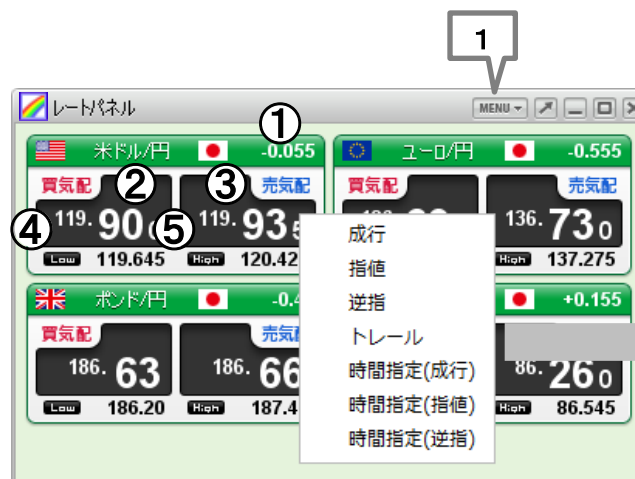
1

レートパネル

MENU

①

米ドル/円

-0.055

ユーロ/円

-0.555

買気配

②

③

売気配

買気配

売気配

④

119. 90

⑤

119. 93

136. 73 0

Low 119.645

High 120.42

High 137.275

ポンド/円

-0.4

+0.155

買気配

売気配

186. 63

186. 66

86. 26 0

Low 186.20

High 187.4

High 86.545

成行

指値

逆指

トレール

時間指定(成行)

時間指定(指値)

時間指定(逆指)